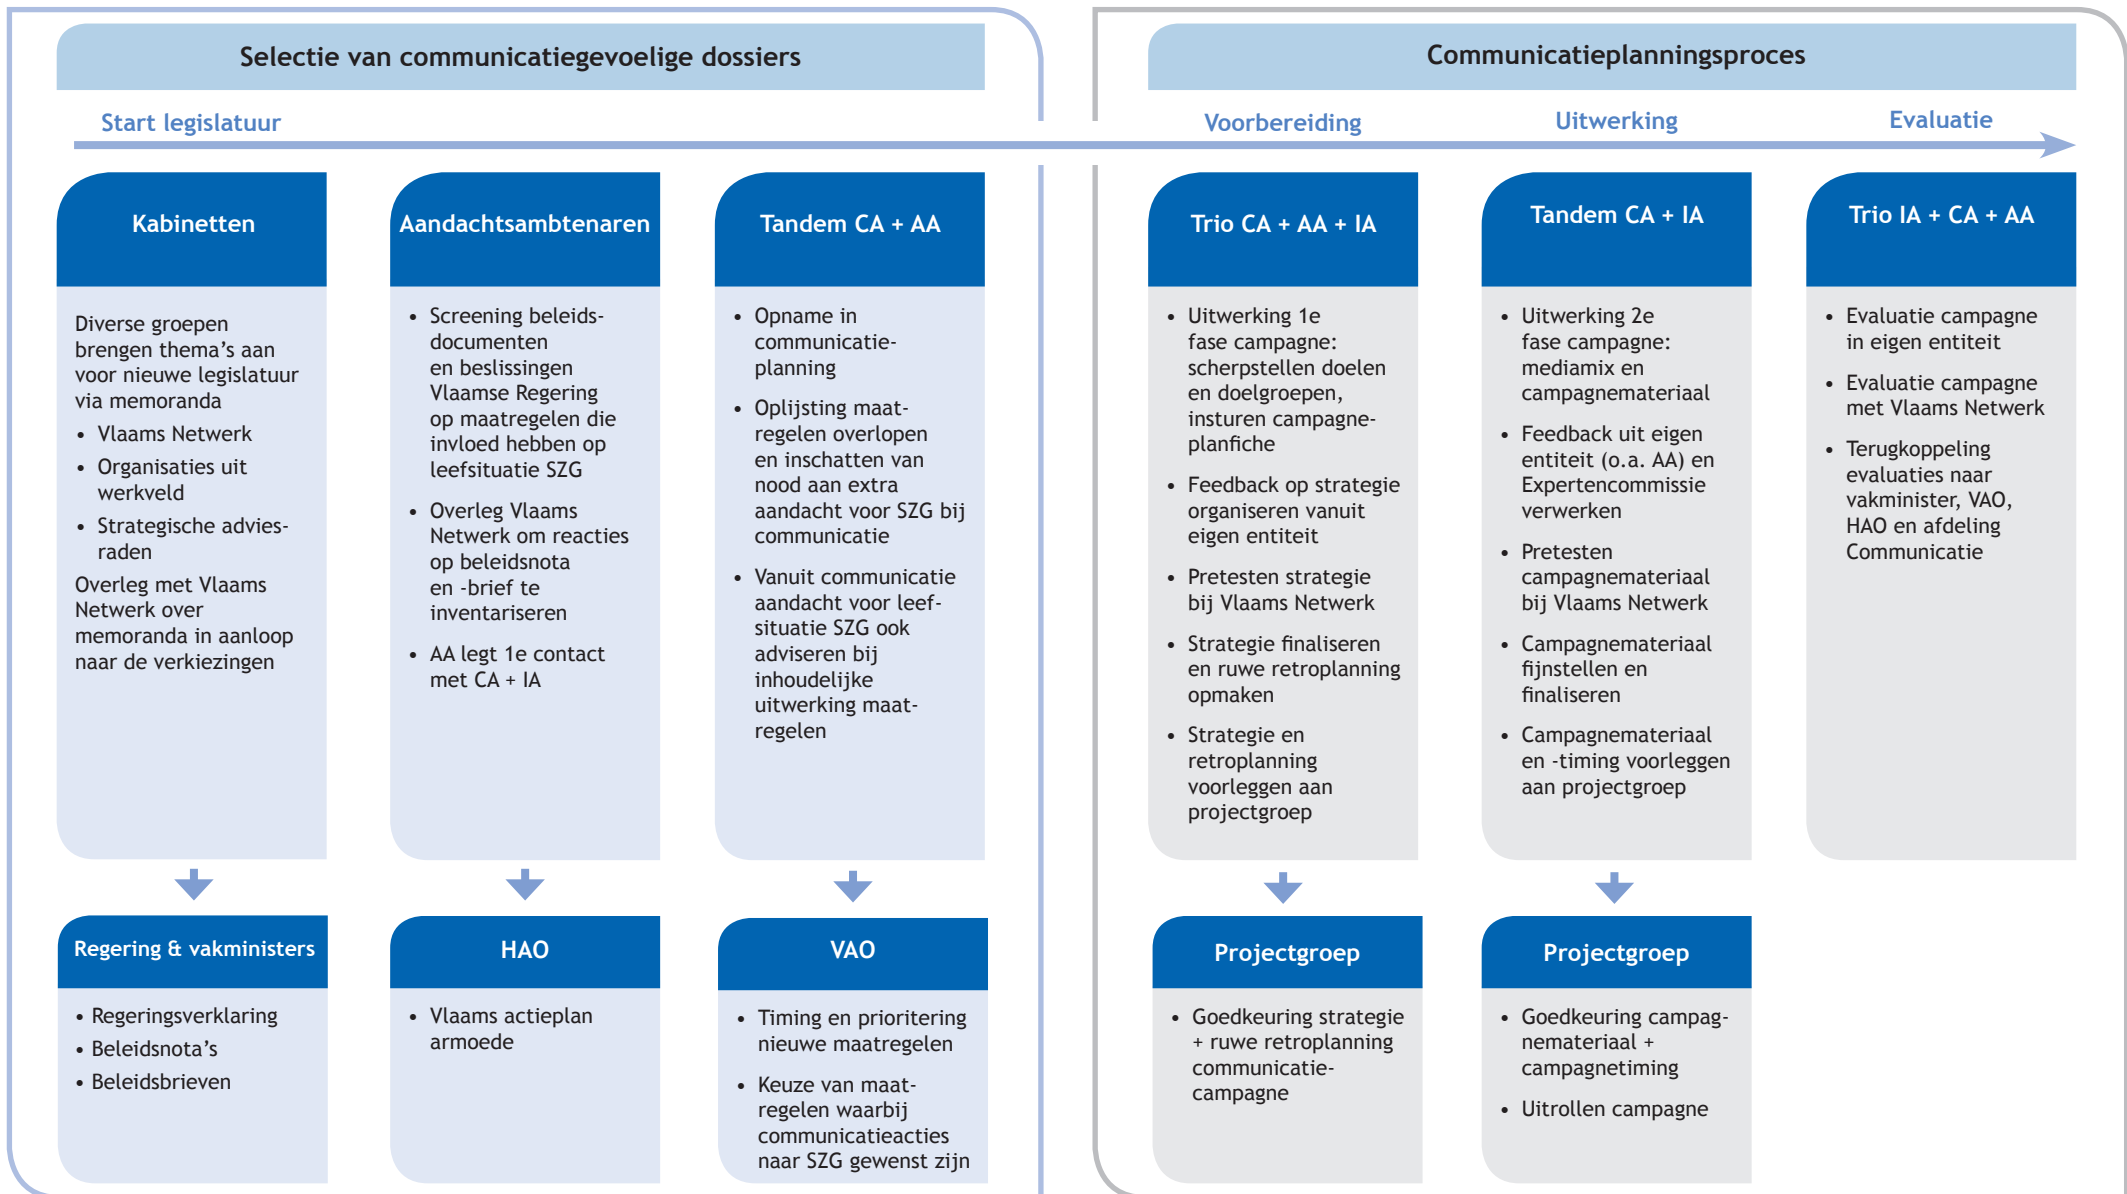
Selectie van communicatiegevoelige dossiers

Communicatieplanningsproces

Start legislatuur

Voorbereiding

Uitwerking

Evaluatie

Kabinetten

Diverse groepen brengen thema's aan voor nieuwe legislatuur via memoranda
- Vlaams Netwerk
- Organisaties uit werkveld
- Strategische adviesraden

Overleg met Vlaams Netwerk over memoranda in aanloop naar de verkiezingen

Regering & vakministers

- Regeringsverklaring
- Beleidsnota's
- Beleidsbrieven

Aandachtsambtenaren

- Screening beleidsdocumenten en beslissingen Vlaamse Regering op maatregelen die invloed hebben op leefsituatie SZG
- Overleg Vlaams Netwerk om reacties op beleidsnota en -brief te inventariseren
- AA legt 1e contact met CA + IA

HAO

- Vlaams actieplan armoede

Tandem CA + AA

- Opname in communicatieplanning
- Oplijsting maatregelen overlopen en inschatten van nood aan extra aandacht voor SZG bij communicatie
- Vanuit communicatie aandacht voor leefsituatie SZG ook adviseren bij inhoudelijke uitwerking maatregelen

VAO

- Timing en prioritering nieuwe maatregelen
- Keuze van maatregelen waarbij communicatieacties naar SZG gewenst zijn

Trio CA + AA + IA

- Uitwerking 1e fase campagne: scherpstellen doelen en doelgroepen, insturen campagneplanfiche
- Feedback op strategie organiseren vanuit eigen entiteit
- Pretesten strategie bij Vlaams Netwerk
- Strategie finaliseren en ruwe retroplanning opmaken
- Strategie en retroplanning voorleggen aan projectgroep

Projectgroep

- Goedkeuring strategie + ruwe retroplanning communicatiecampagne

Tandem CA + IA

- Uitwerking 2e fase campagne: mediamix en campagnemateriaal
- Feedback uit eigen entiteit (o.a. AA) en Expertencommissie verwerken
- Pretesten campagnemateriaal bij Vlaams Netwerk
- Campagnemateriaal fijnstellen en finaliseren
- Campagnemateriaal en -timing voorleggen aan projectgroep

Projectgroep

- Goedkeuring campagnemateriaal + campagnetiming
- Uitrollen campagne

Trio IA + CA + AA

- Evaluatie campagne in eigen entiteit
- Evaluatie campagne met Vlaams Netwerk
- Terugkoppeling evaluaties naar vakminister, VAO, HAO en afdeling Communicatie